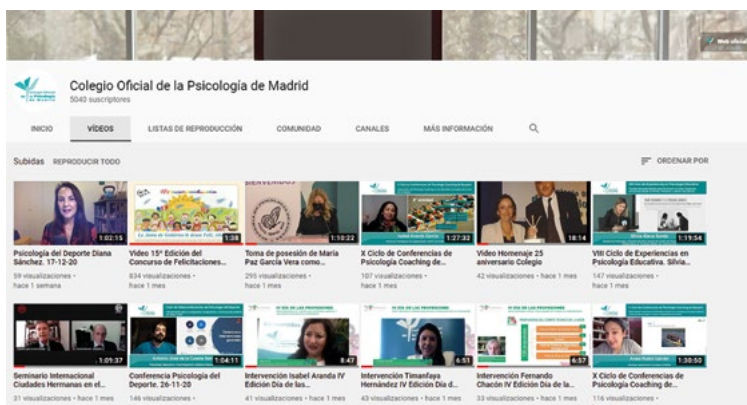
Colegio Oficial de la Psicología de Madrid
5040 suscriptores

INICIO VÍDEOS LISTAS DE REPRODUCCIÓN COMUNIDAD CANALES MÁS INFORMACIÓN

Subidas REPRODUCIR TODO

ORDENAR POR

1:02:15
Psicología del Deporte Diana Sánchez. 17-12-20
59 visualizaciones • hace 1 semana

1:38
Video 15ª Edición del Concurso de Felicitaciones...
834 visualizaciones • hace 1 mes

1:10:22
Toma de posesión de María Paz García Vera como...
295 visualizaciones • hace 1 mes

1:27:32
X Ciclo de Conferencias de Psicología Coaching de...
107 visualizaciones • hace 1 mes

18:14
Video Homenaje 25 aniversario Colegio
42 visualizaciones • hace 1 mes

1:19:54
VIII Ciclo de Experiencias en Psicología Educativa. Silvia...
147 visualizaciones • hace 1 mes

1:05:37
Seminario Internacional Ciudades Hermanas en el...
31 visualizaciones • hace 1 mes

1:04:11
Conferencia Psicología del Deporte. 26-11-20
146 visualizaciones • hace 1 mes

8:47
Intervención Isabel Aranda IV Edición Día de las...
41 visualizaciones • hace 1 mes

6:51
Intervención Timanfaya Hernández IV Edición Día d...
43 visualizaciones • hace 1 mes

6:57
Intervención Fernando Chacón IV Edición Día de la...
33 visualizaciones • hace 1 mes

1:30:50
X Ciclo de Conferencias de Psicología Coaching de...
116 visualizaciones • hace 1 mes